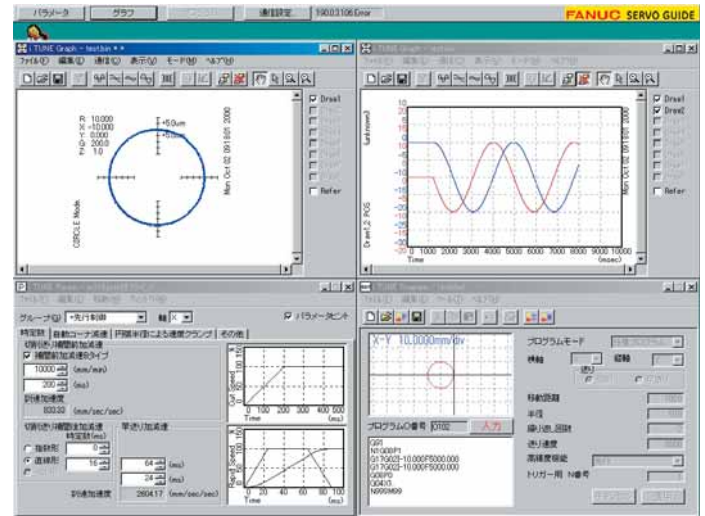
パラメータ　グラフ　通信設定　190.0.3.106 Error
FANUC SERVO GUIDE

i-TUNE Graph - testbin **
ファイル(F) 編集(E) 通信(C) 表示(V) モード(M) ヘルプ(H)

R: 10.000
X: +10.000
Y: 0.000
G: 200.0
P: 1.0
+50um
CIRCLE Mode
Mon Oct 02 09:18:01 2000
Draw1
Refer

i-TUNE Graph - testbin
ファイル(F) 編集(E) 通信(C) 表示(V) モード(M) ヘルプ(H)
Draw1
Draw2
Refer
Draw1_1: POS
Mon Oct 02 09:18:01 2000
15
10
5
0
-5
-10
-15
-20
0 1000 2000 3000 4000 5000 6000 7000 8000 9000 10000
Time (msec)

グループ(G) 先行制御　軸 X
パラメータ書き込み
時定数　自動コーナ減速　円弧半径による速度クランプ　その他
切削送り補間前加減速
補間前加減速度タイプ
10000 (mm/min)
200 (ms)
許容加速度
833.33 (mm/sec/sec)
Cut Speed
0 100 200 300 400 500
Time
切削送り補間後加減速
時定数(ms)
指数形 0
直線形 16
早送り加減速
64 (ms)
24 (ms)
許容加速度 2604.17 (mm/sec/sec)
Rapid Speed
0 20 40 60 80 100
Time

i-TUNE Program - testbin
ファイル(F) 編集(E) ツール(T) ヘルプ(H)
X-Y 10.000mm/div
プログラムの番号 O102 入力
G91
N1G00P1
G17G02I-10.000F5000.000
G17G02I-10.000F5000.000
G00P0
G04X5
N999M99
プログラムモード
移動距離
半径
繰り返し回数
送り速度
高精度機能
トリガー用 N番号